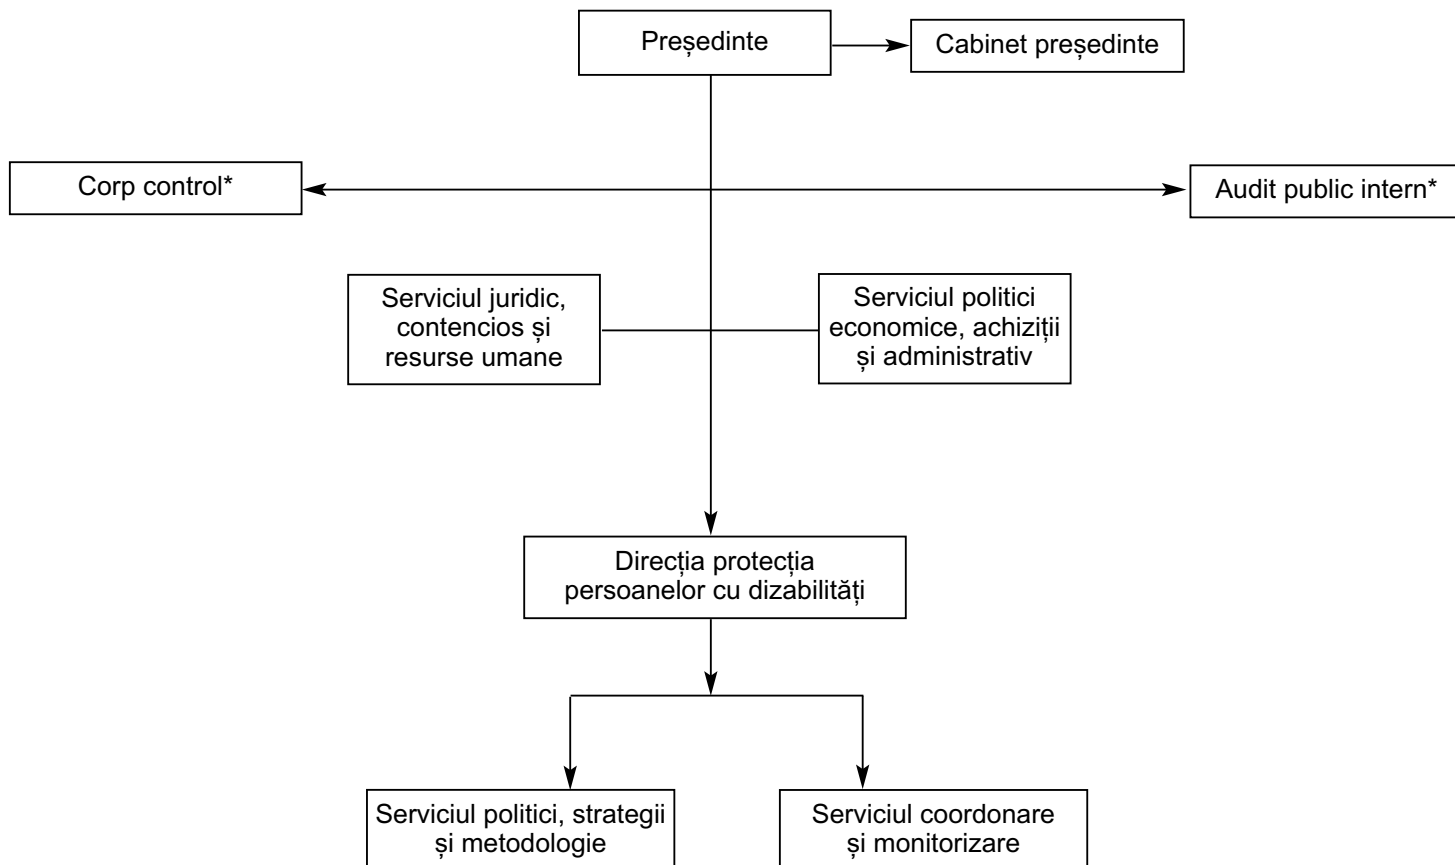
Președinte

Cabinet președinte

Corp control*

Audit public intern*

Serviciul juridic, contencios și resurse umane

Serviciul politici economice, achiziții și administrativ

Direcția protecția persoanelor cu dizabilități

Serviciul politici, strategii și metodologie

Serviciul coordonare și monitorizare